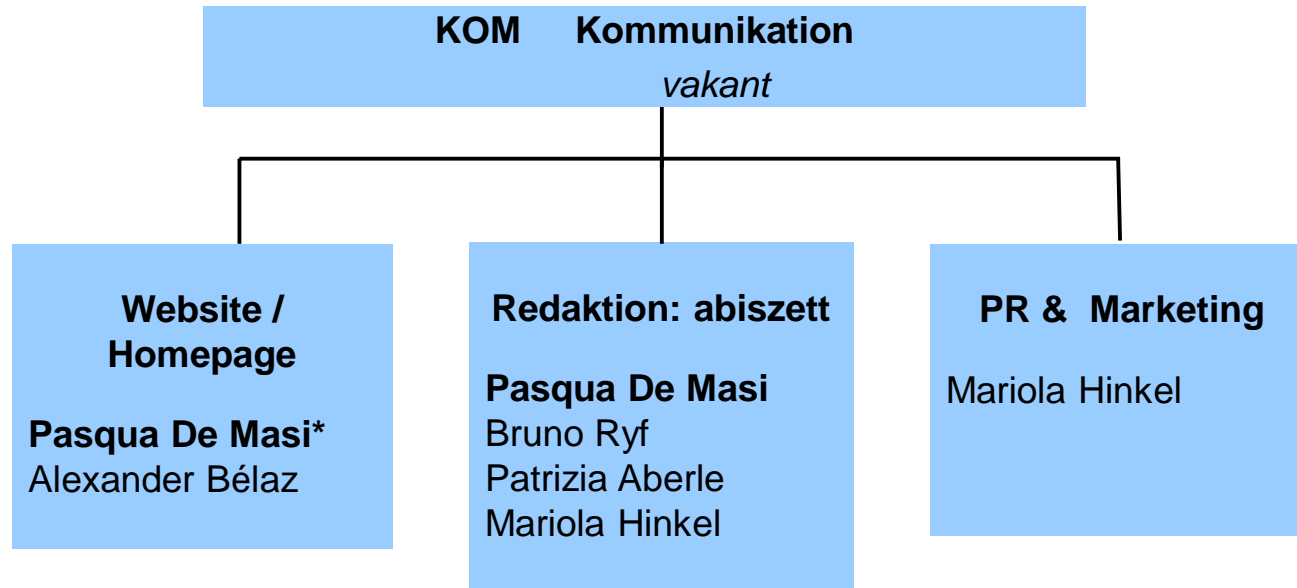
**KOM Kommunikation**
*vakant*

**Website / Homepage**

**Pasqua De Masi***
Alexander Bélaz

**Redaktion: abiszett**

**Pasqua De Masi**
Bruno Ryf
Patrizia Aberle
Mariola Hinkel

**PR & Marketing**

Mariola Hinkel